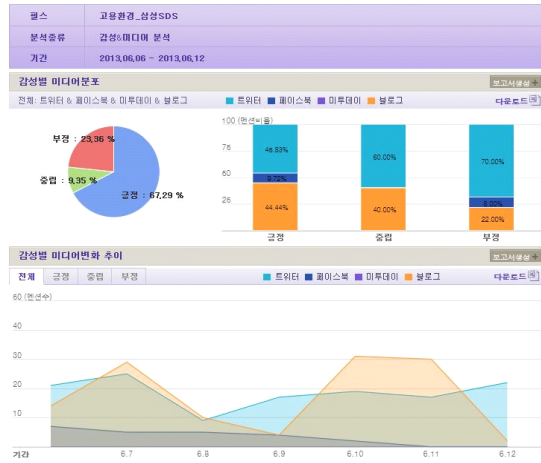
| 필스 | 고용환경_삼성SDS |
|---|---|
| 분석종류 | 감성&미디어 분석 |
| 기간 | 2013.06.06 ~ 2013.06.12 |

감성별 미디어분포

보고서생성 +

전체: 트위터 & 페이스북 & 미투데이 & 블로그

트위터 페이스북 미투데이 블로그

다운로드

부정 : 23.36 %

중립 : 9.35 %

긍정 : 67.29 %

100 (언션비율)

75

50

25

46.83%

8.72%

44.44%

60.00%

40.00%

70.00%

8.00%

22.00%

긍정

중립

부정

감성별 미디어변화 추이

보고서생성 +

전체 긍정 중립 부정

트위터 페이스북 미투데이 블로그

다운로드

60 (언션수)

40

30

20

10

기간 6.7 6.8 6.9 6.10 6.11 6.12